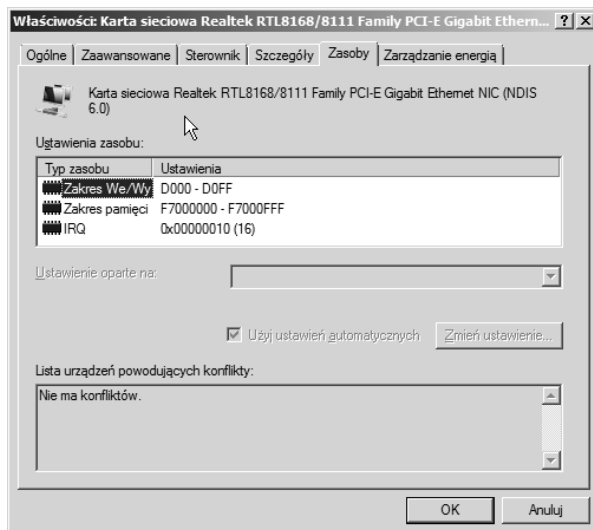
Właściwości: Karta sieciowa Realtek RTL8168/8111 Family PCI-E Gigabit Ethern... ? X

Ogólne | Zaawansowane | Sterownik | Szczegóły | Zasoby | Zarządzanie energią

Karta sieciowa Realtek RTL8168/8111 Family PCI-E Gigabit Ethernet NIC (NDIS 6.0)

Ustawienia zasobu:

| Typ zasobu | Ustawienia |
|---|---|
| Zakres We/Wy | D000 - D0FF |
| Zakres pamięci | F7000000 - F7000FFF |
| IRQ | 0x00000010 (16) |

Ustawienie oparte na:

Użyj ustawień automatycznych

Zmień ustawienie...

Lista urządzeń powodujących konflikty:

Nie ma konfliktów.

OK

Anuluj